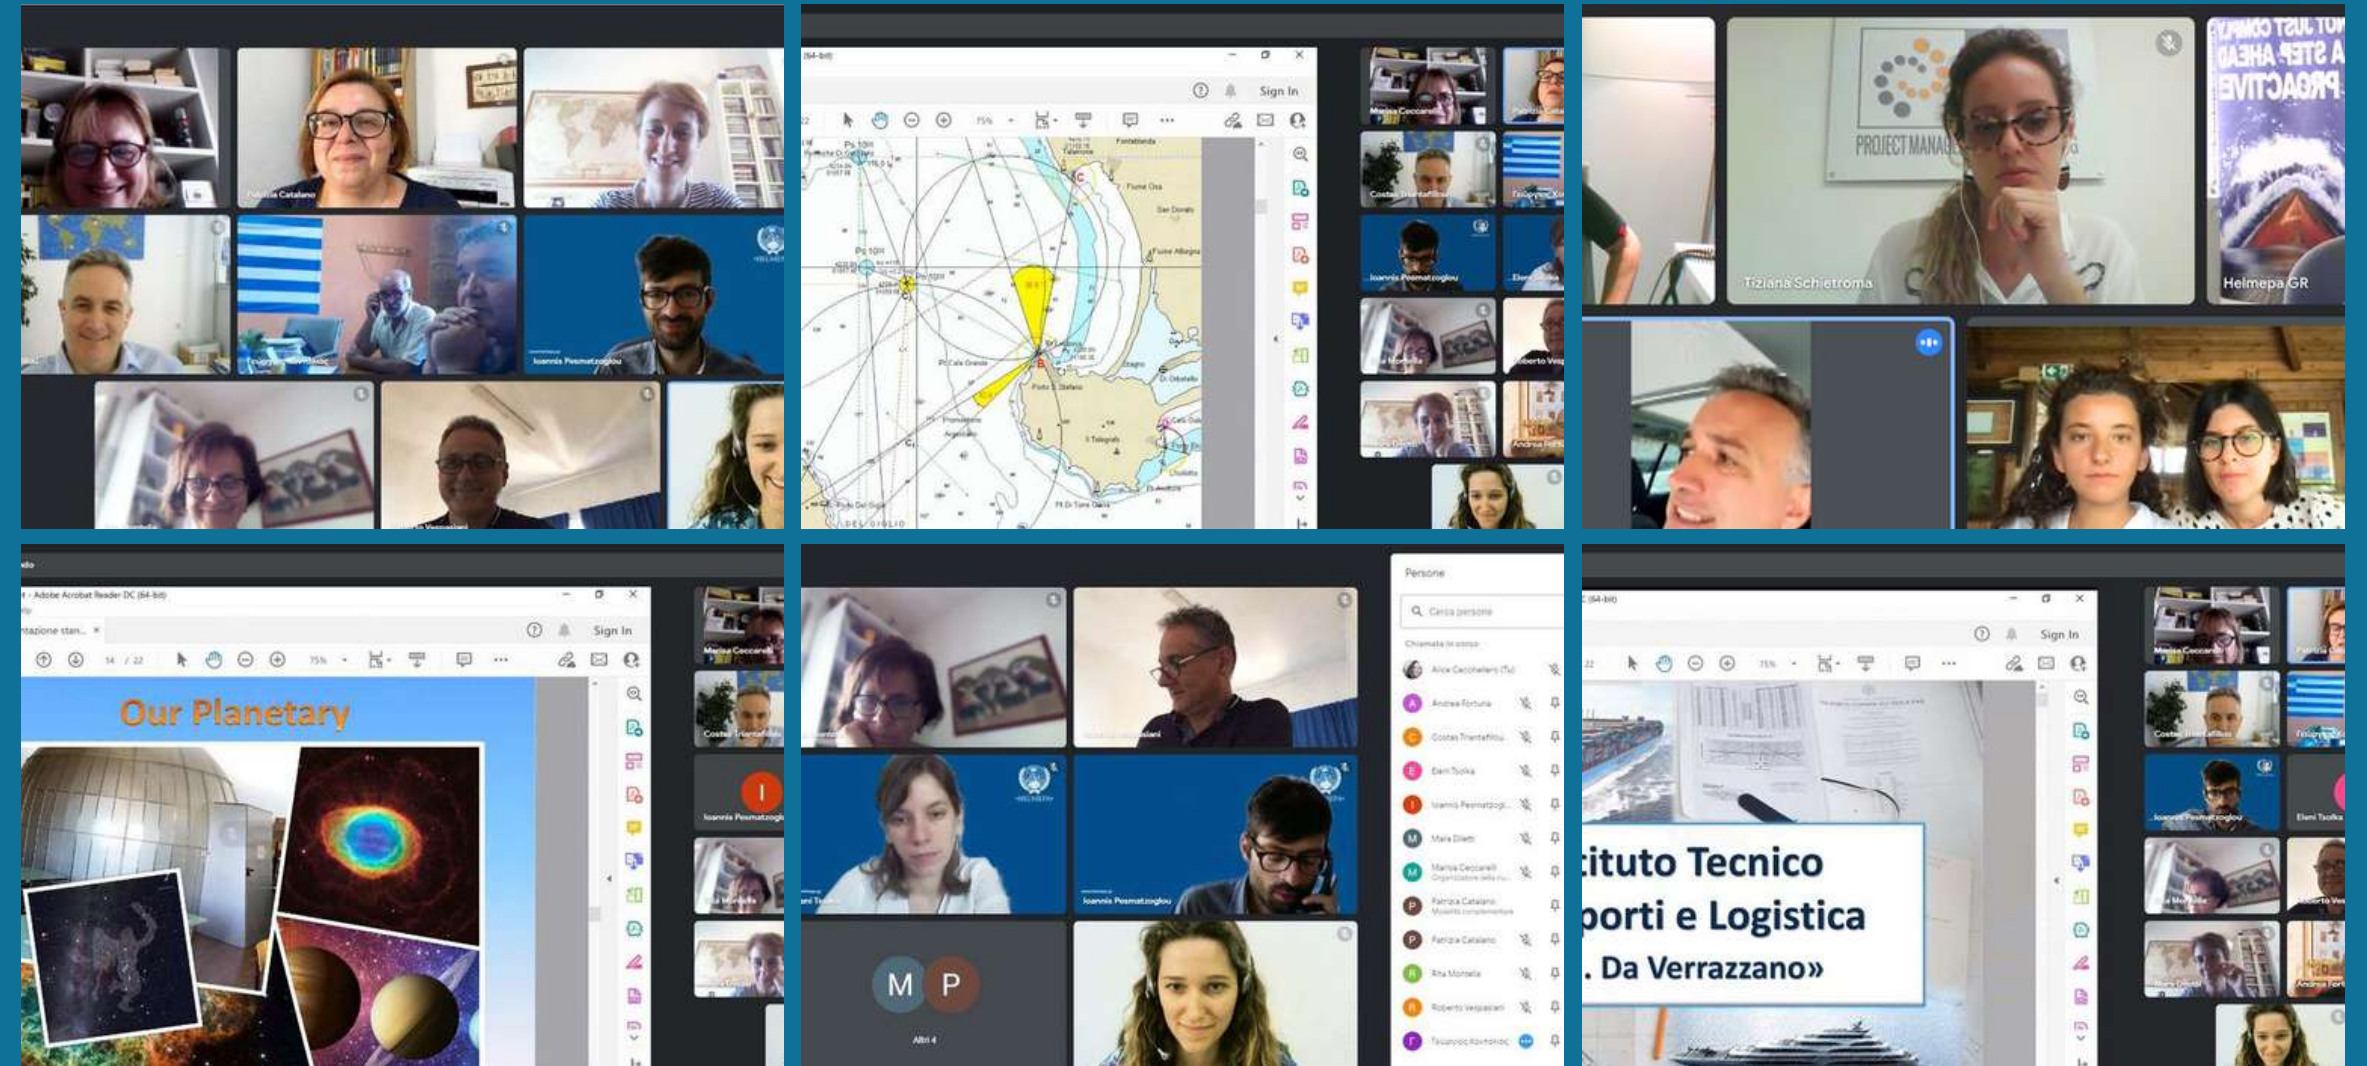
Patrizia Catalano

Ioannis Pesmatzoglou

(64-bit)

Sign In

Marisa Ceccarelli

Costas Triantafillou

Ioannis Pesmatzoglou

PROJECT MANA

Tiziana Schietroma

Helmepa GR

Adobe Acrobat Reader DC (64-bit)

Sign In

Our Planetary

Marisa Ceccarelli

Costas Triantafillou

Ioannis Pesmatzoglou

Persone

Cerca persone

Chiamata in corso

Alice Cecchelero (Tu)

Andrea Fortuna

Costas Triantafillou

Eleni Tsolka

Ioannis Pesmatzoglou

Mara Diletti

Marisa Ceccarelli

Patrizia Catalano

Patrizia Catalano

Rita Morsella

Roberto Vespasiani

Ioannis Pesmatzoglou

M P

Altri 4

(64-bit)

Sign In

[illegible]tituto Tecnico
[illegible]porti e Logistica
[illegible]. Da Verrazzano»

Marisa Ceccarelli

Costas Triantafillou

Ioannis Pesmatzoglou

Eleni Tsolka